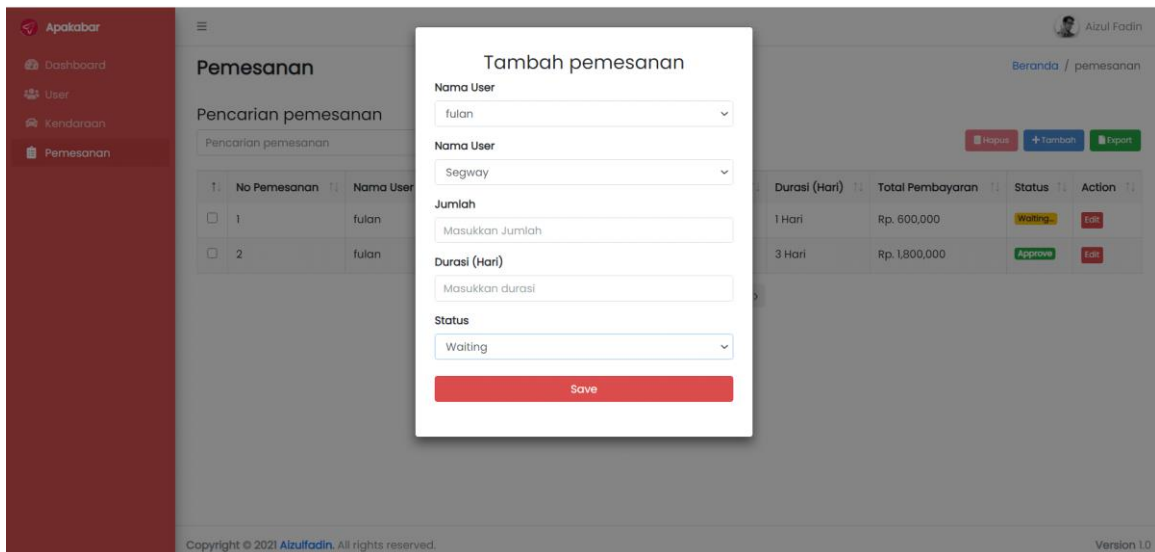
Apakabar

Dashboard
User
Kendaraan
Pemesanan

Aizul Fadin

Pemesanan

Beranda / pemesanan

Pencarian pemesanan

Pencarian pemesanan

Hapus  + Tambah  Export

| | No Pemesanan | Nama User | Durasi (Hari) | Total Pembayaran | Status | Action |
|---|---|---|---|---|---|---|
| | 1 | fulan | 1 Hari | Rp. 600,000 | Waiting... | Edit |
| | 2 | fulan | 3 Hari | Rp. 1,800,000 | Approve | Edit |

Tambah pemesanan

Nama User
fulan

Nama User
Segway

Jumlah
Masukkan Jumlah

Durasi (Hari)
Masukkan durasi

Status
Waiting

Save

Copyright © 2021 Aizulfadin. All rights reserved.

Version 1.0